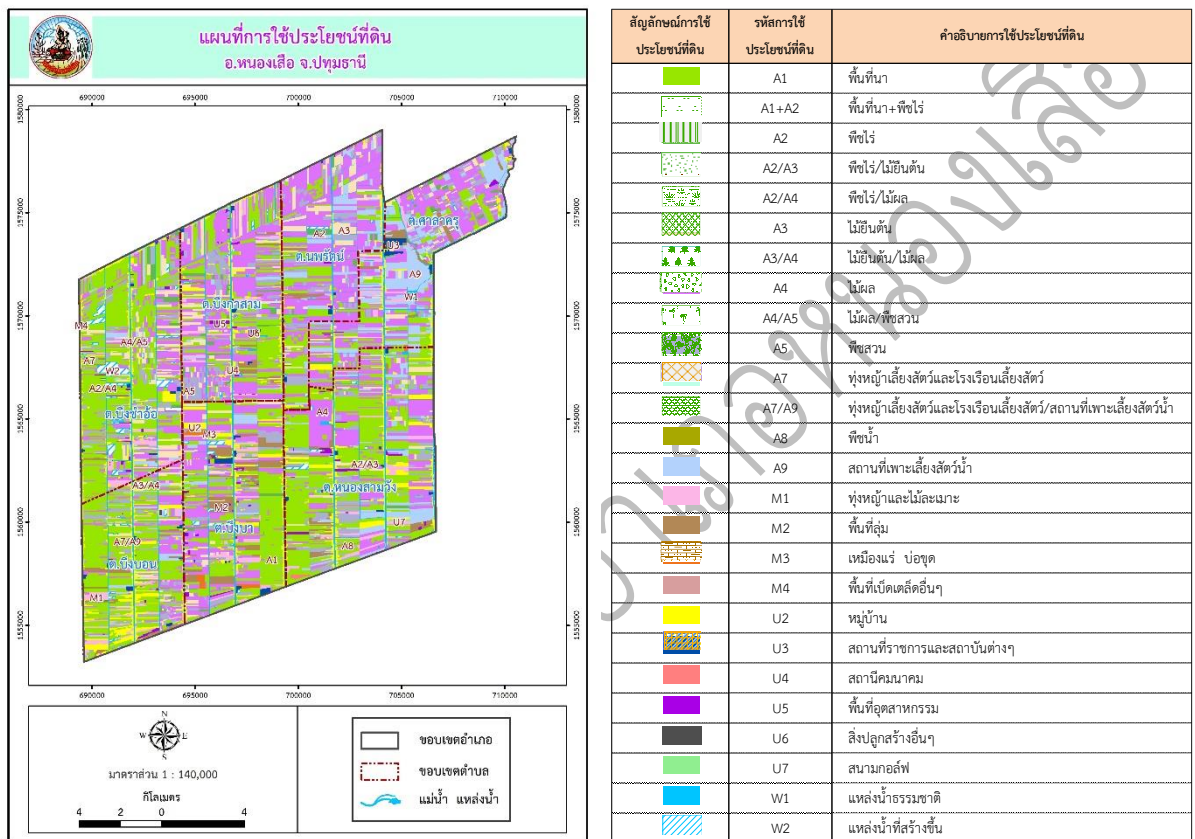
แผนที่การใช้ประโยชน์ที่ดิน
อ.หนองเสือ จ.ปทุมธานี

690000 695000 700000 705000 710000

1580000 1575000 1570000 1565000 1560000 1555000

ต.ศาลาครุ
A7 A3 U3
ต.นพรัตน์
A9
W1
ต.บึงกาสาม
M4 U5 U6
A7 A4/A5
W2 U4
A2/A4 A5
ต.บึงชำอ้อ
U2 M3 A4
A7/A3
A3/A4 ต.หนองสามวัง
M2 U7
ต.บึงบา
A7/A9 A8
A1
ต.บึงบอน
M1

N W E S
มาตราส่วน 1 : 140,000
กิโลเมตร
4 2 0 4

ขอบเขตอำเภอ
ขอบเขตตำบล
แม่น้ำ แหล่งน้ำ

| สัญลักษณ์การใช้ประโยชน์ที่ดิน | รหัสการใช้ประโยชน์ที่ดิน | คำอธิบายการใช้ประโยชน์ที่ดิน |
|---|---|---|
| | A1 | พื้นที่นา |
| | A1+A2 | พื้นที่นา+พืชไร่ |
| | A2 | พืชไร่ |
| | A2/A3 | พืชไร่/ไม้ยืนต้น |
| | A2/A4 | พืชไร่/ไม้ผล |
| | A3 | ไม้ยืนต้น |
| | A3/A4 | ไม้ยืนต้น/ไม้ผล |
| | A4 | ไม้ผล |
| | A4/A5 | ไม้ผล/พืชสวน |
| | A5 | พืชสวน |
| | A7 | ทุ่งหญ้าเลี้ยงสัตว์และโรงเรือนเลี้ยงสัตว์ |
| | A7/A9 | ทุ่งหญ้าเลี้ยงสัตว์และโรงเรือนเลี้ยงสัตว์/สถานที่เพาะเลี้ยงสัตว์น้ำ |
| | A8 | พืชน้ำ |
| | A9 | สถานที่เพาะเลี้ยงสัตว์น้ำ |
| | M1 | ทุ่งหญ้าและไม้ละเมาะ |
| | M2 | พื้นที่ลุ่ม |
| | M3 | เหมืองแร่ บ่อขุด |
| | M4 | พื้นที่เบ็ดเตล็ดอื่นๆ |
| | U2 | หมู่บ้าน |
| | U3 | สถานที่ราชการและสถาบันต่างๆ |
| | U4 | สถานีคมนาคม |
| | U5 | พื้นที่อุตสาหกรรม |
| | U6 | สิ่งปลูกสร้างอื่นๆ |
| | U7 | สนามกอล์ฟ |
| | W1 | แหล่งน้ำธรรมชาติ |
| | W2 | แหล่งน้ำที่สร้างขึ้น |

ปทุมหนองเสือ